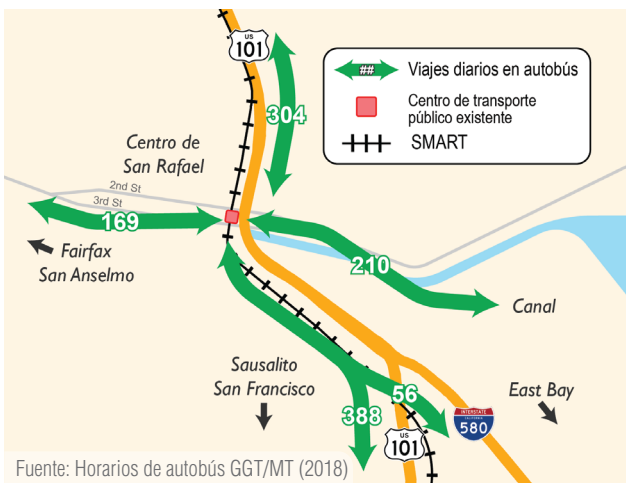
US 101

304

Viajes diarios en autobús

Centro de transporte público existente

SMART

Centro de San Rafael

2nd St

3rd St

169

Fairfax San Anselmo

210

Canal

Sausalito San Francisco

56

East Bay

388

US 101

INTERSTATE CALIFORNIA 580

Fuente: Horarios de autobús GGT/MT (2018)